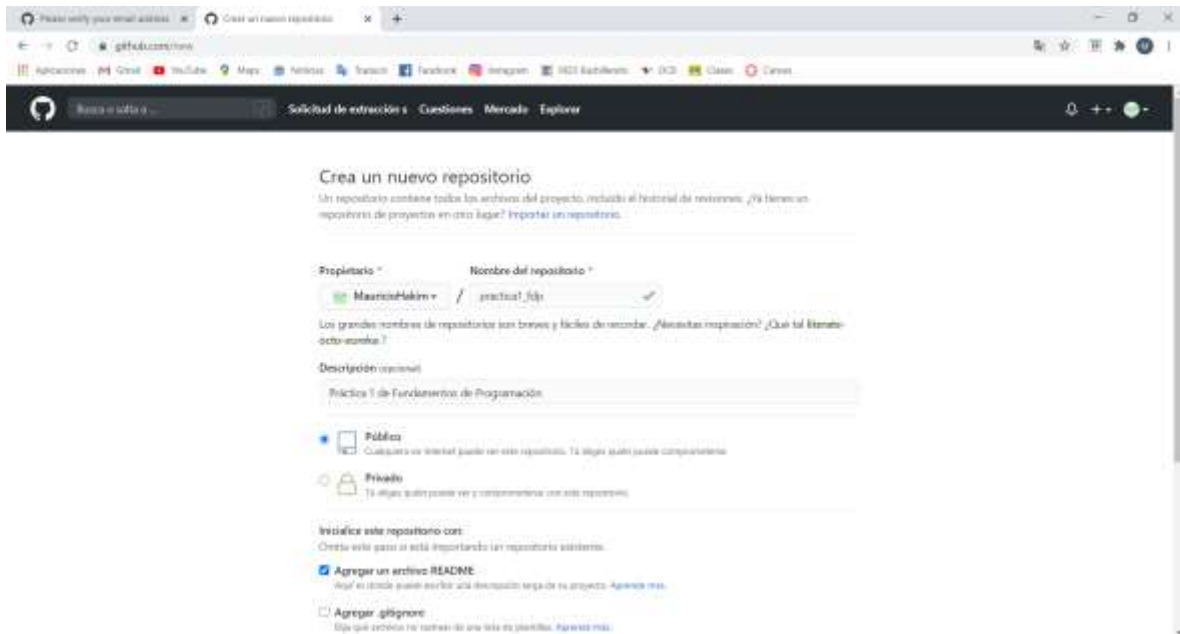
Please verify your email address ×
Crear un nuevo repositorio ×
+
github.com/new
Aplicaciones Gmail YouTube Maps Noticias Traducir Facebook Instagram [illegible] Bachillerato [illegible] Classr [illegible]
Busca o salta a...
Solicitud de extracción s Cuestiones Mercado Explorar

Crea un nuevo repositorio
Un repositorio contiene todos los archivos del proyecto, incluido el historial de revisiones. ¿Ya tienes un repositorio de proyectos en otro lugar? Importar un repositorio.

Propietario *
Nombre del repositorio *
MauricioHakim
/
practica1_fdp
Los grandes nombres de repositorios son breves y fáciles de recordar. ¿Necesitas inspiración? ¿Qué tal literate-octo-eureka ?

Descripción (opcional)
Práctica 1 de Fundamentos de Programación

Público
Cualquiera en Internet puede ver este repositorio. Tú eliges quién puede comprometerse.
Privado
Tú eliges quién puede ver y comprometerse con este repositorio.

Inicialice este repositorio con:
Omita este paso si está importando un repositorio existente.
Agregar un archivo README
Aquí es donde puede escribir una descripción larga de su proyecto. Aprende más.
Agregar .gitignore
Elija qué archivos no rastrear de una lista de plantillas. Aprende más.